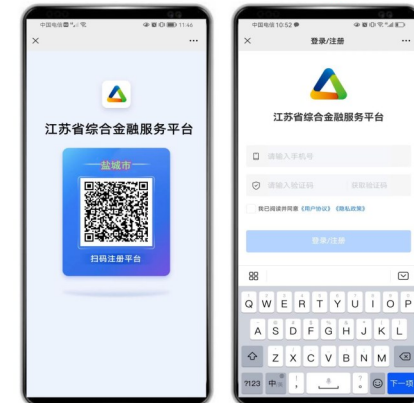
中国电信 11:46

×

江苏省综合金融服务平台

—盐城市—

扫码注册平台

中国电信 10:52

×

登录/注册

江苏省综合金融服务平台

请输入手机号

请输入验证码

获取验证码

我已阅读并同意《用户协议》《隐私政策》

登录/注册

Q W E R T Y U I O P

A S D F G H J K L

Z X C V B N M

?123 中 , 。 下一项